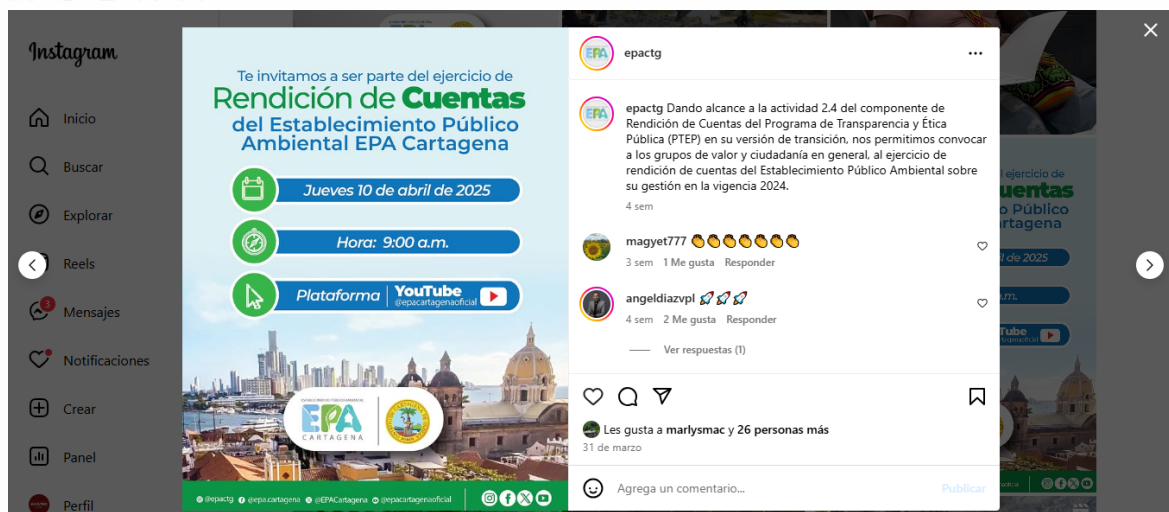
Instagram

Inicio

Buscar

Explorar

Reels

3

Mensajes

Notificaciones

Crear

Panel

Perfil

Te invitamos a ser parte del ejercicio de
Rendición de Cuentas
del Establecimiento Público Ambiental EPA Cartagena

Jueves 10 de abril de 2025

Hora: 9:00 a.m.

Plataforma YouTube @epacartagenaoficial

EPA CARTAGENA

@epactg @epa.cartagena @EPACartagena @epacartagenaoficial

epactg

epactg Dando alcance a la actividad 2.4 del componente de Rendición de Cuentas del Programa de Transparencia y Ética Pública (PTEP) en su versión de transición, nos permitimos convocar a los grupos de valor y ciudadanía en general, al ejercicio de rendición de cuentas del Establecimiento Público Ambiental sobre su gestión en la vigencia 2024.

4 sem

magyet777 👏👏👏👏👏👏

3 sem 1 Me gusta Responder

angeldiazvpl 🚀🚀🚀

4 sem 2 Me gusta Responder

Ver respuestas (1)

Les gusta a marlysmac y 26 personas más

31 de marzo

Agrega un comentario...

Publicar